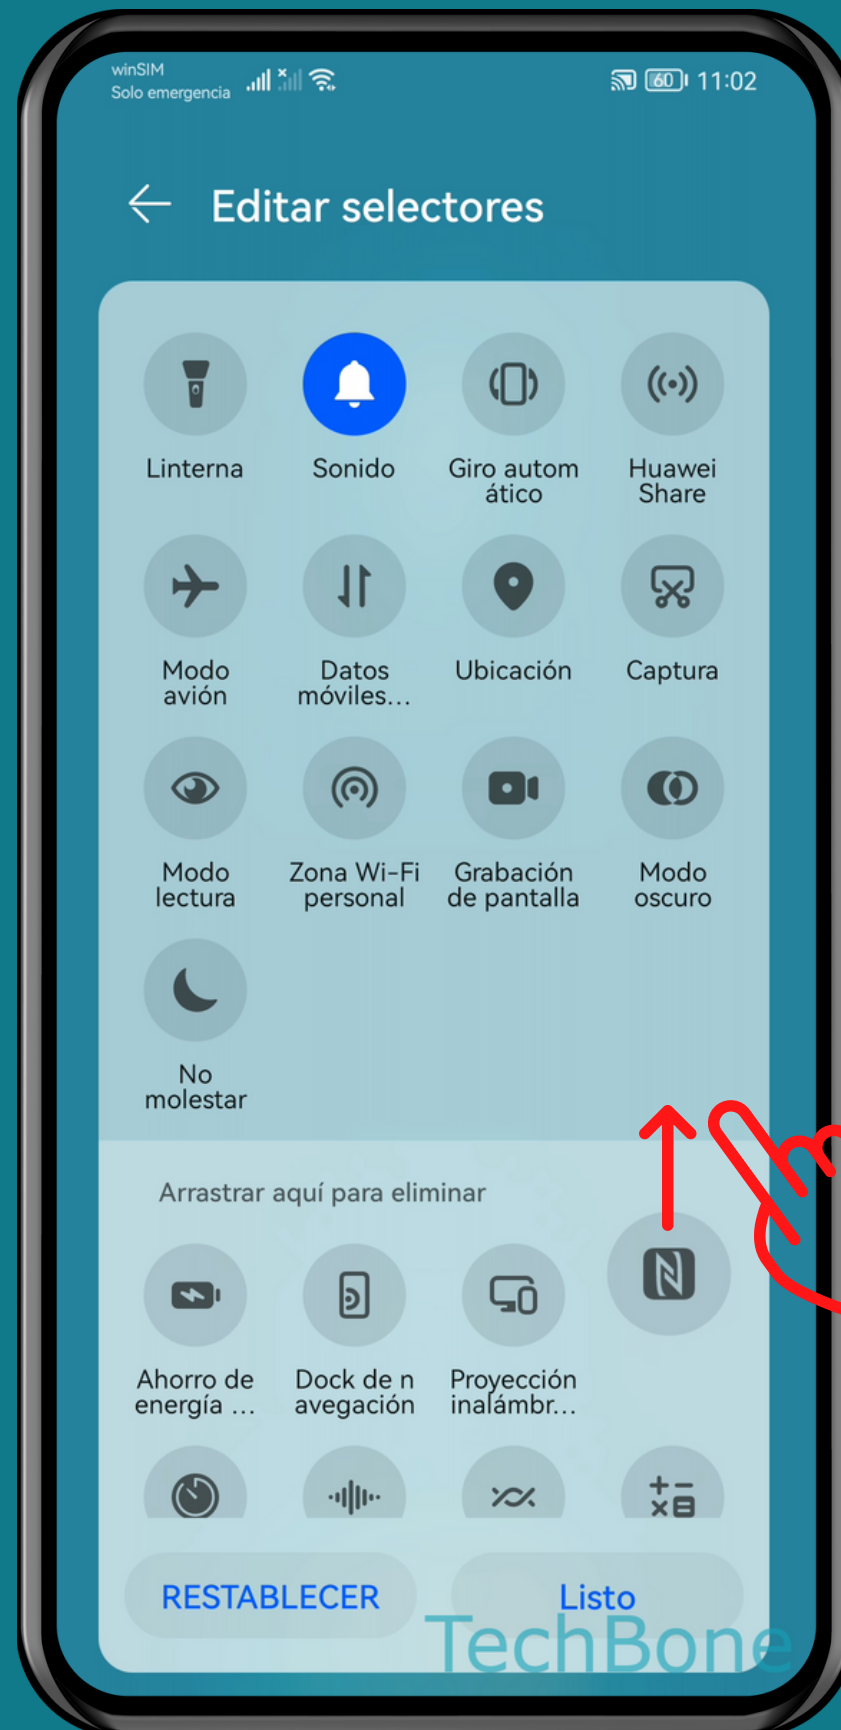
winSIM
Solo emergencia

60 11:02

Editar selectores

Linterna

Sonido

Giro automático

Huawei Share

Modo avión

Datos móviles...

Ubicación

Captura

Modo lectura

Zona Wi-Fi personal

Grabación de pantalla

Modo oscuro

No molestar

Arrastrar aquí para eliminar

Ahorro de energía ...

Dock de navegación

Proyección inalámbr...

RESTABLECER

Listo

TechBone